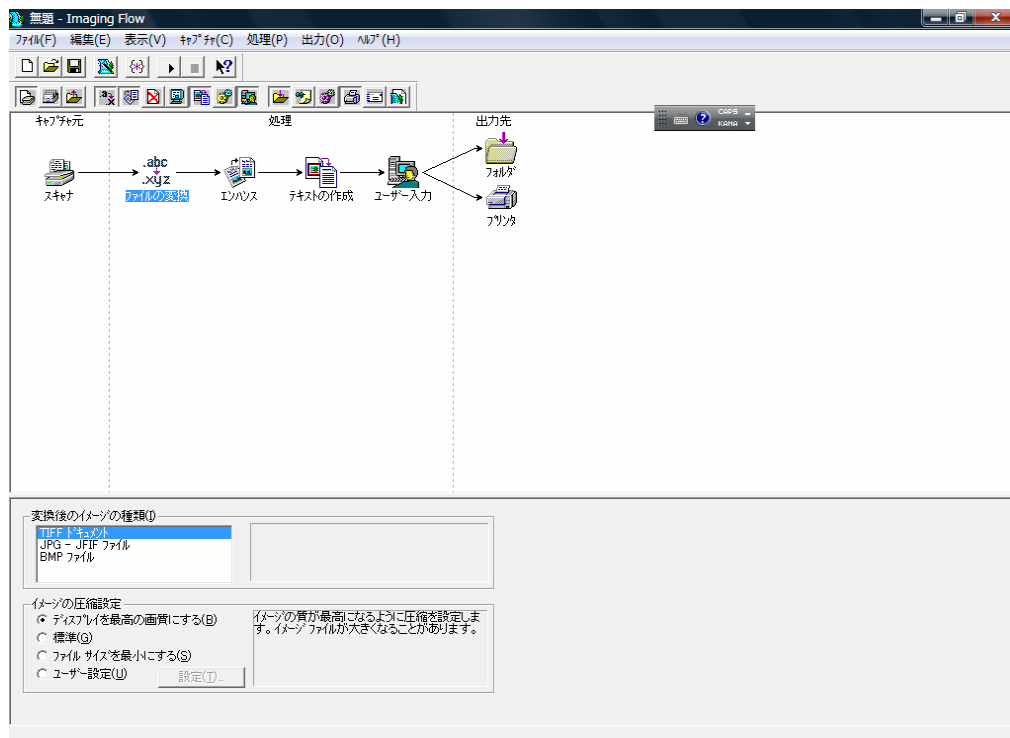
無題 - Imaging Flow

ﾌｧｲﾙ(F) 編集(E) 表示(V) ｷｬﾌﾟﾁｬ(C) 処理(P) 出力(O) ﾍﾙﾌﾟ(H)

CAPS
KANA

ｷｬﾌﾟﾁｬ元
処理
出力先

スキャナ
.abc
.xyz
ファイルの変換
エンハンス
テキストの作成
ユーザー入力
フォルダ
プリンタ

変換後のイメージの種類(I)
TIFF ドキュメント
JPG - JFIF ファイル
BMP ファイル

イメージの圧縮設定
ディスプレイを最高の画質にする(B)
標準(G)
ファイル サイズを最小にする(S)
ユーザー設定(U)
設定(T)...

イメージの質が最高になるように圧縮を設定します。イメージ ファイルが大きくなることがあります。